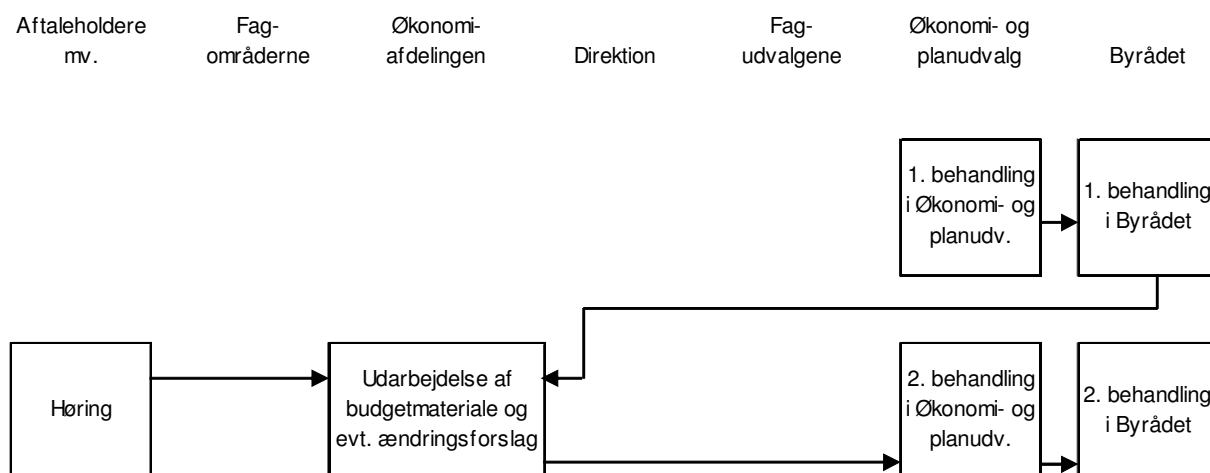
Aftaleholdere mv.

Fagområderne

Økonomiafdelingen

Direktion

Fagudvalgene

Økonomi- og planudvalg

Byrådet

1. behandling i Økonomi- og planudv.

1. behandling i Byrådet

Høring

Udarbejdelse af budgetmateriale og evt. ændringsforslag

2. behandling i Økonomi- og planudv.

2. behandling i Byrådet